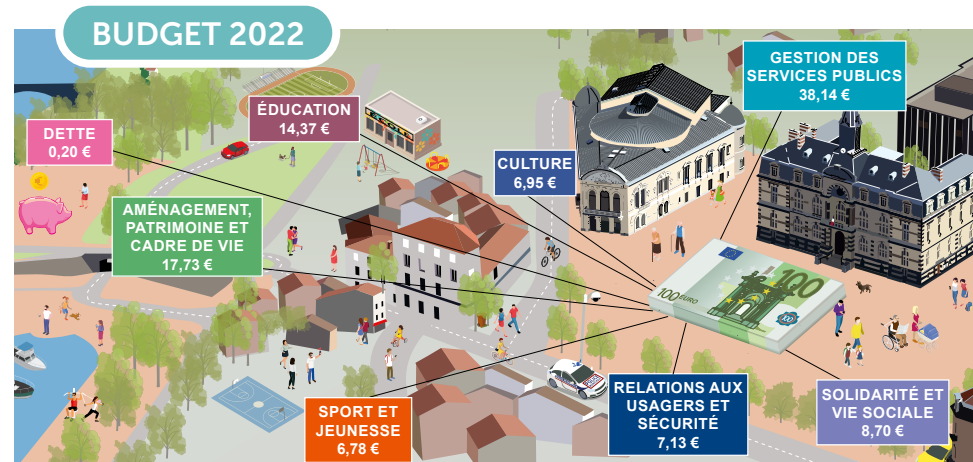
BUDGET 2022

ÉDUCATION
14,37 €

GESTION DES SERVICES PUBLICS
38,14 €

DETTE
0,20 €

CULTURE
6,95 €

AMÉNAGEMENT, PATRIMOINE ET CADRE DE VIE
17,73 €

100
EURO

SPORT ET JEUNESSE
6,78 €

RELATIONS AUX USAGERS ET SÉCURITÉ
7,13 €

SOLIDARITÉ ET VIE SOCIALE
8,70 €